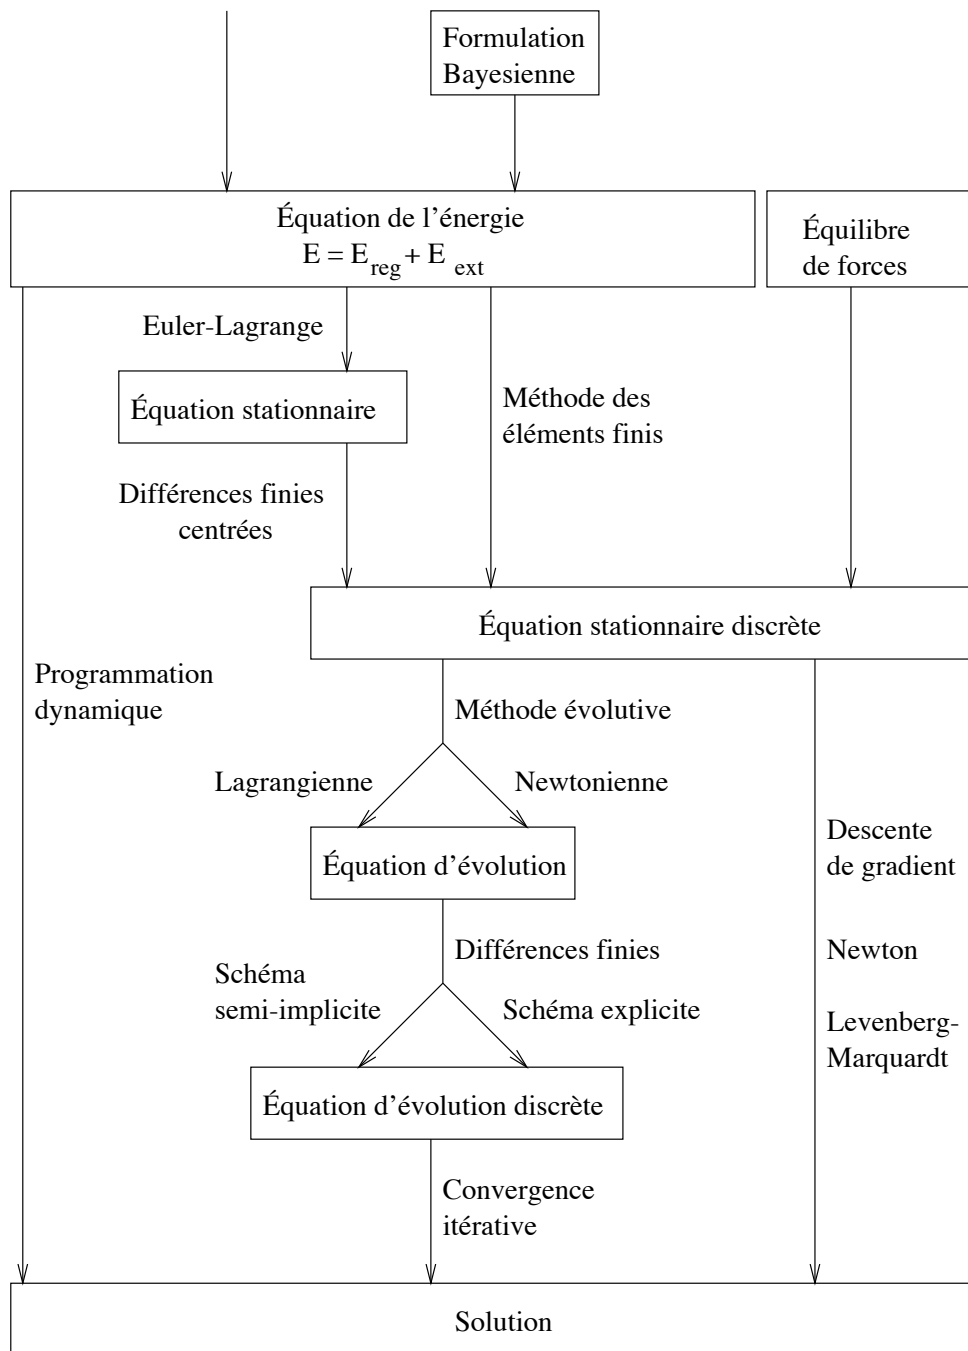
Formulation Bayesienne

Équation de l'énergie
$E = E_{reg} + E_{ext}$

Équilibre de forces

Euler-Lagrange

Équation stationnaire

Méthode des éléments finis

Différences finies centrées

Équation stationnaire discrète

Programmation dynamique

Méthode évolutive

Lagrangienne

Newtonienne

Équation d'évolution

Descente de gradient

Newton

Levenberg-Marquardt

Différences finies

Schéma semi-implicite

Schéma explicite

Équation d'évolution discrète

Convergence itérative

Solution